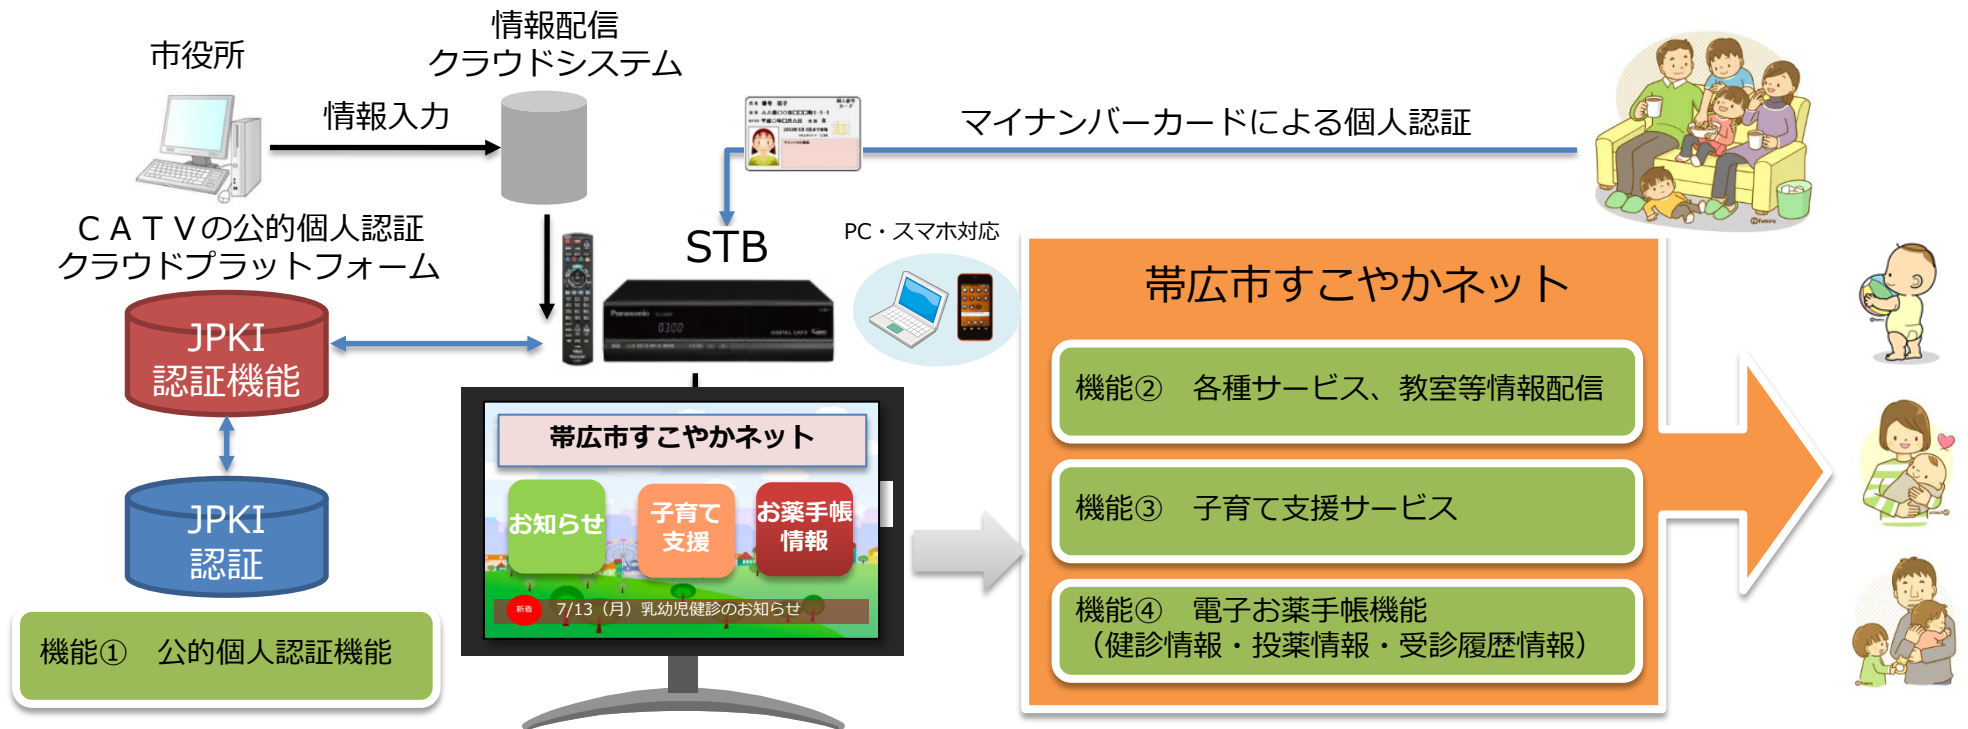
市役所

情報配信
クラウドシステム

情報入力

マイナンバーカードによる個人認証

STB

PC・スマホ対応

ＣＡＴＶの公的個人認証
クラウドプラットフォーム

JPKI
認証機能

JPKI
認証

機能①　公的個人認証機能

帯広市すこやかネット

お知らせ

子育て
支援

お薬手帳
情報

新着

7/13（月）乳幼児健診のお知らせ

帯広市すこやかネット

機能②　各種サービス、教室等情報配信

機能③　子育て支援サービス

機能④　電子お薬手帳機能
（健診情報・投薬情報・受診履歴情報）